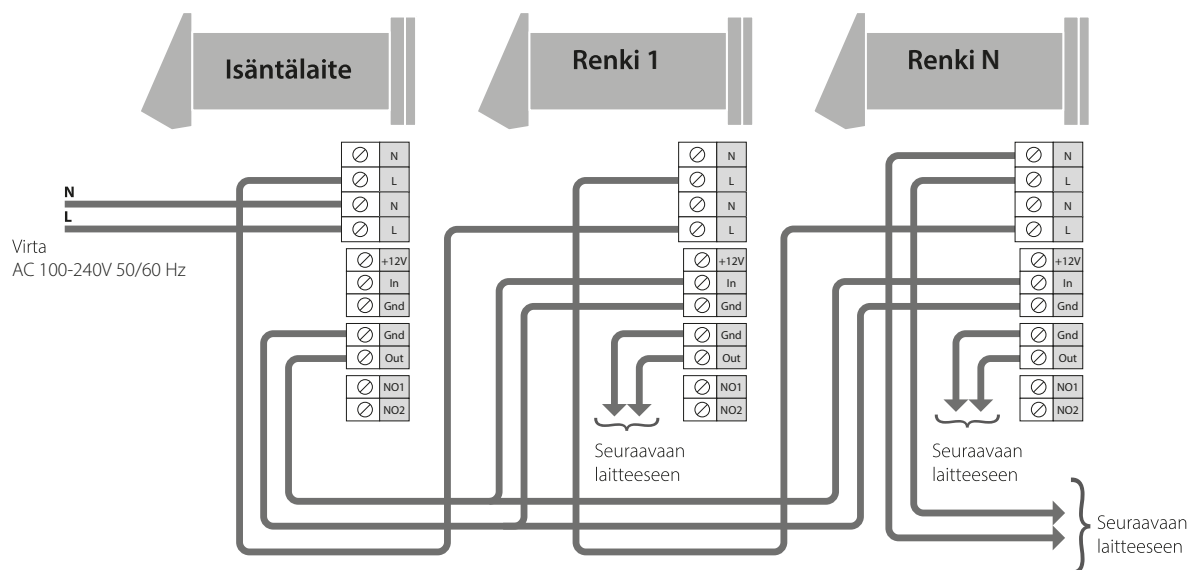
Isäntälaite

Renki 1

Renki N

N
L

Virta
AC 100-240V 50/60 Hz

| ⊘ | N |
|---|---|
| ⊘ | L |
| ⊘ | N |
| ⊘ | L |

| ⊘ | +12V |
|---|---|
| ⊘ | In |
| ⊘ | Gnd |

| ⊘ | Gnd |
|---|---|
| ⊘ | Out |

| ⊘ | NO1 |
|---|---|
| ⊘ | NO2 |

| ⊘ | N |
|---|---|
| ⊘ | L |
| ⊘ | N |
| ⊘ | L |

| ⊘ | +12V |
|---|---|
| ⊘ | In |
| ⊘ | Gnd |

| ⊘ | Gnd |
|---|---|
| ⊘ | Out |

| ⊘ | NO1 |
|---|---|
| ⊘ | NO2 |

Seuraavaan laitteeseen

| ⊘ | N |
|---|---|
| ⊘ | L |
| ⊘ | N |
| ⊘ | L |

| ⊘ | +12V |
|---|---|
| ⊘ | In |
| ⊘ | Gnd |

| ⊘ | Gnd |
|---|---|
| ⊘ | Out |

| ⊘ | NO1 |
|---|---|
| ⊘ | NO2 |

Seuraavaan laitteeseen

Seuraavaan laitteeseen